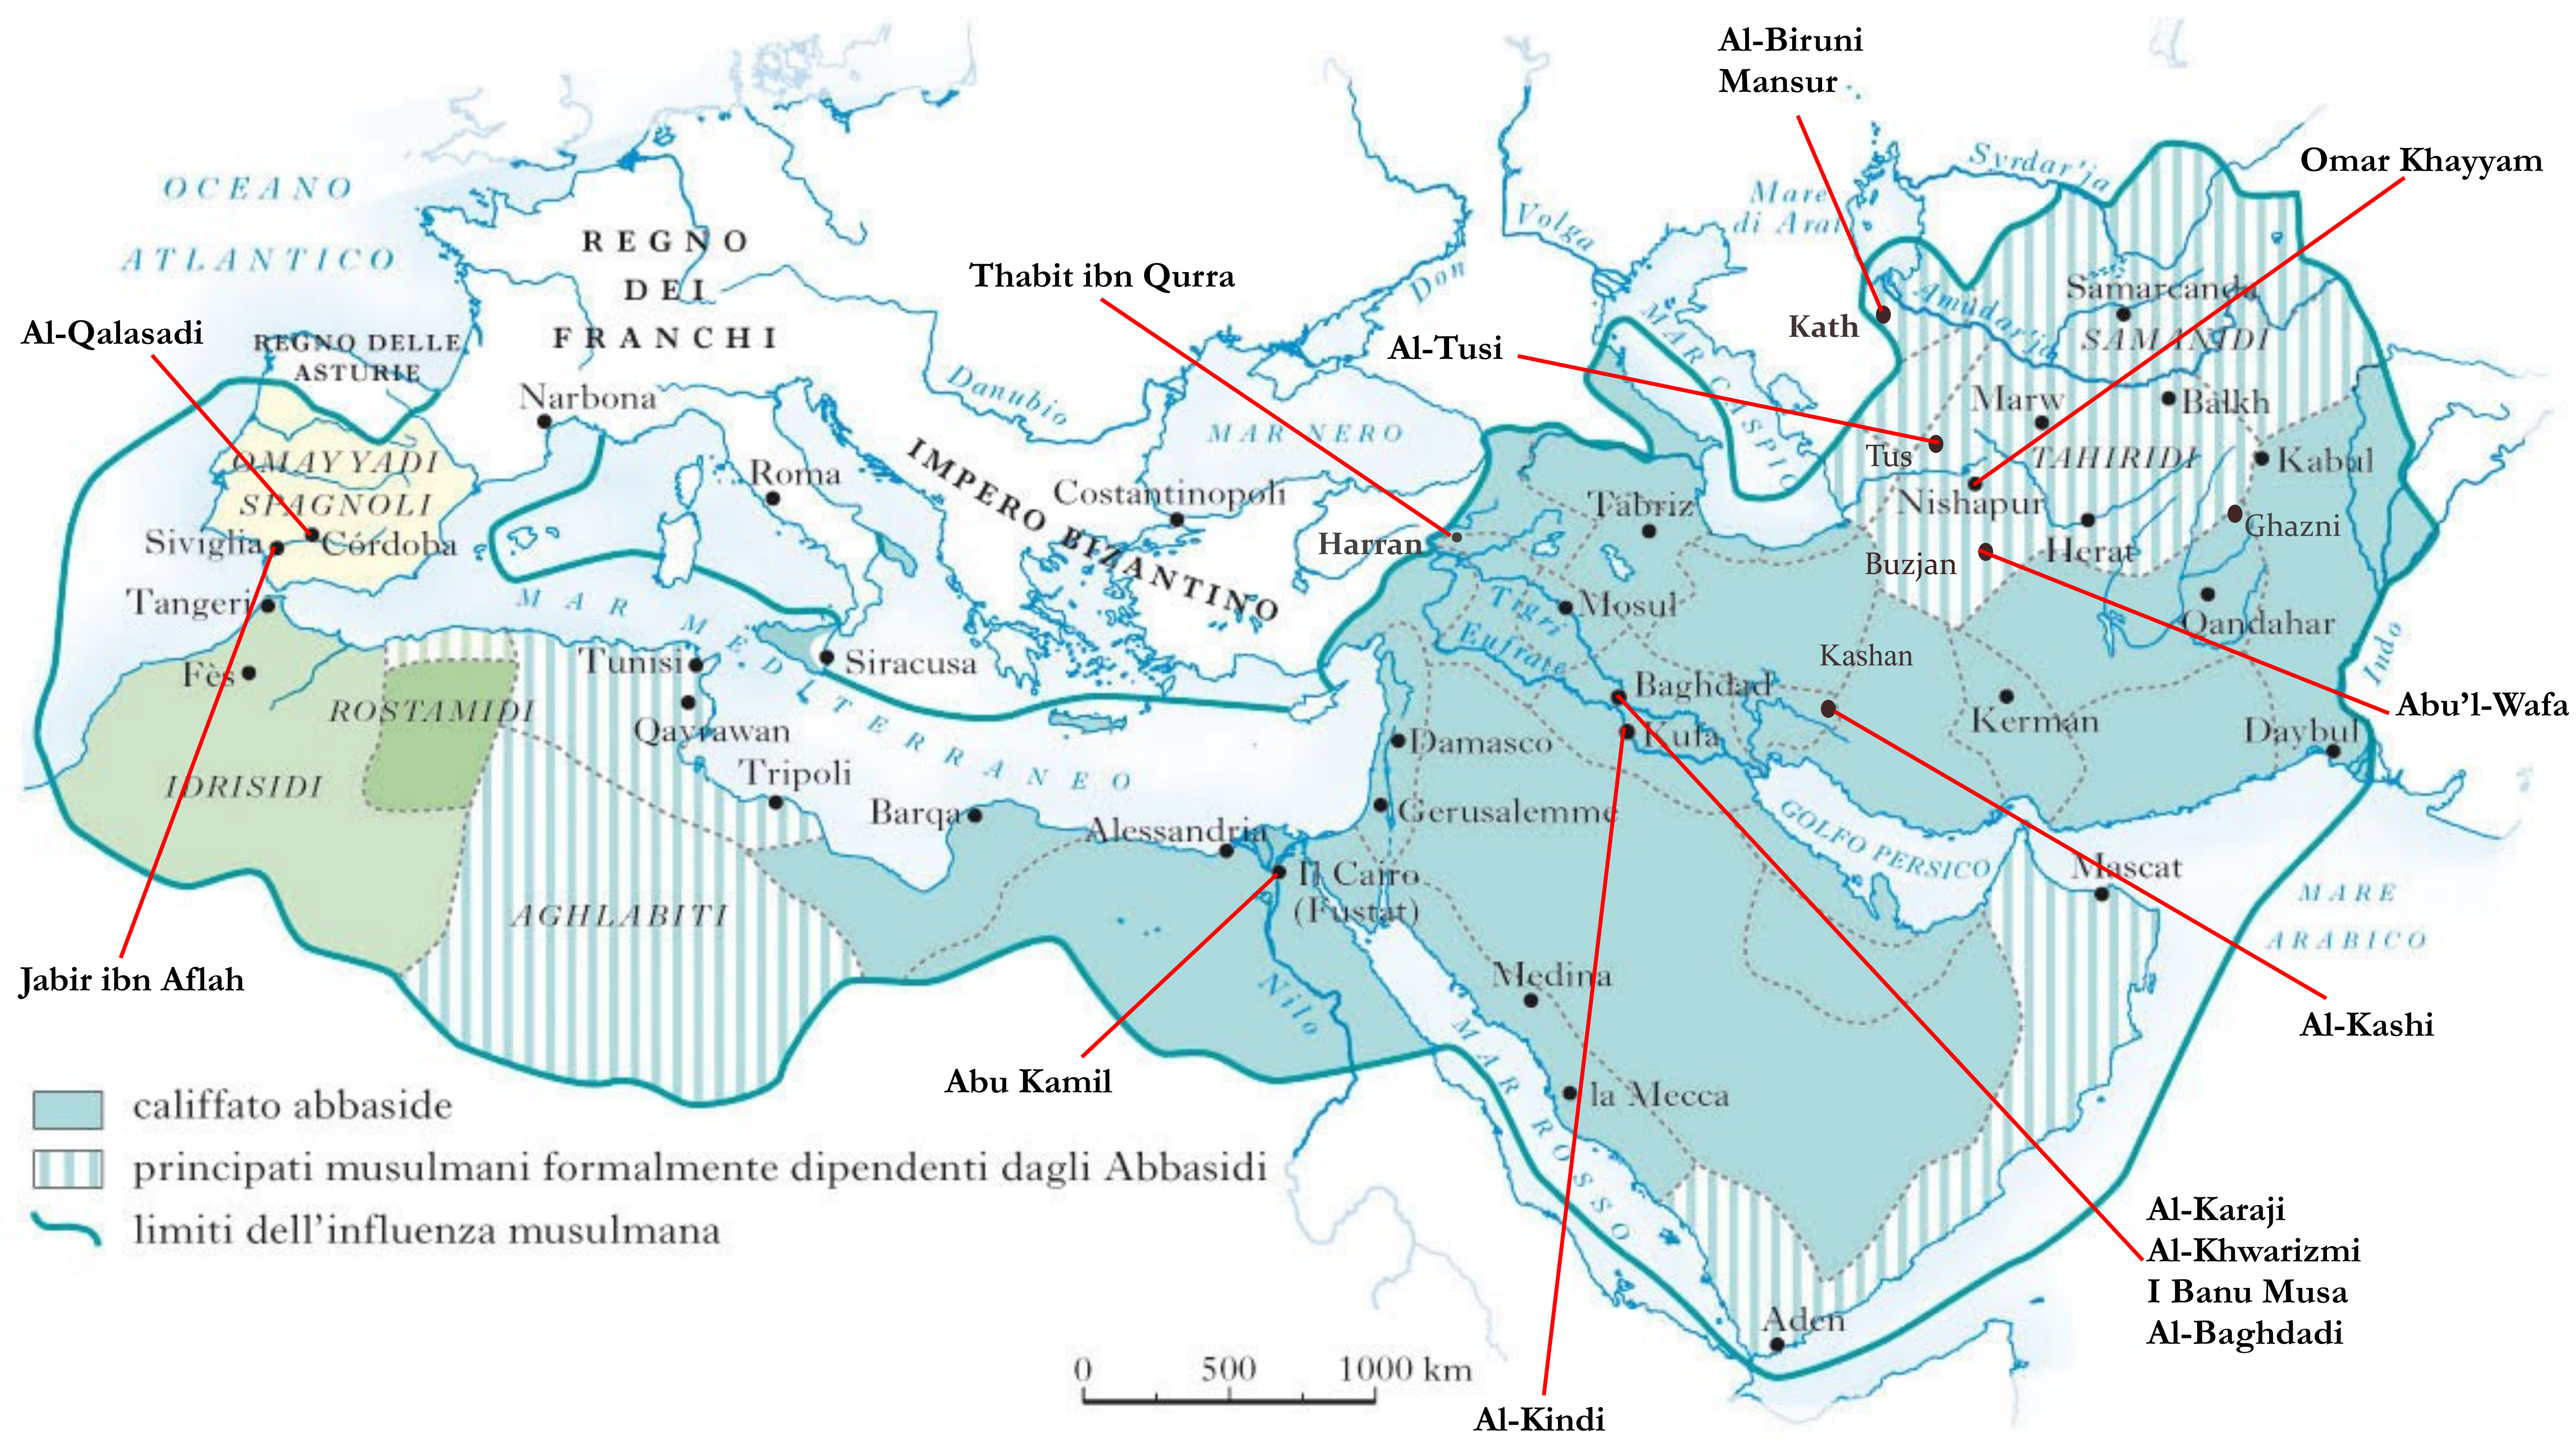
Al-Biruni
Mansur

Omar Khayyam

OCEANO ATLANTICO

REGNO DEI FRANCHI

Thabit ibn Qurra

Al-Qalasadi

REGNO DELLE ASTURIE

Al-Tusi

Narbona

OMAYYADI SPAGNOLI

Siviglia

Córdoba

Tangeri

Fès

ROSTAMIDI

IDRISIDI

AGHLABITI

Roma

IMPERO BIZANTINO

Costantinopoli

MAR NERO

Danubio

Don

Volga

Mare di Aral

Syrdar'ja

Amudar'ja

MAR CASPIO

Kath

Samarcanda

SAMANIDI

Marw

Balkh

Tus

TAHIRIDI

Kabul

Nishapur

Ghazni

Herat

Buzjan

Qandahar

Tabriz

Harran

Mosul

Tigri

Eufrate

Kashan

Baghdad

Kufa

Kerman

Daybul

Abu'l-Wafa

Indo

MAR MEDITERRANEO

Tunisi

Qayrawan

Tripoli

Siracusa

Barqa

Alessandria

Il Cairo (Fustat)

Damasco

Gerusalemme

GOLFO PERSICO

Mascat

MARE ARABICO

Medina

la Mecca

MAR ROSSO

Nilo

Aden

Jabir ibn Aflah

Abu Kamil

Al-Kashi

Al-Karaji
Al-Khwarizmi
I Banu Musa
Al-Baghdadi

Al-Kindi

califfato abbaside
principati musulmani formalmente dipendenti dagli Abbasidi
limiti dell'influenza musulmana

0 500 1000 km